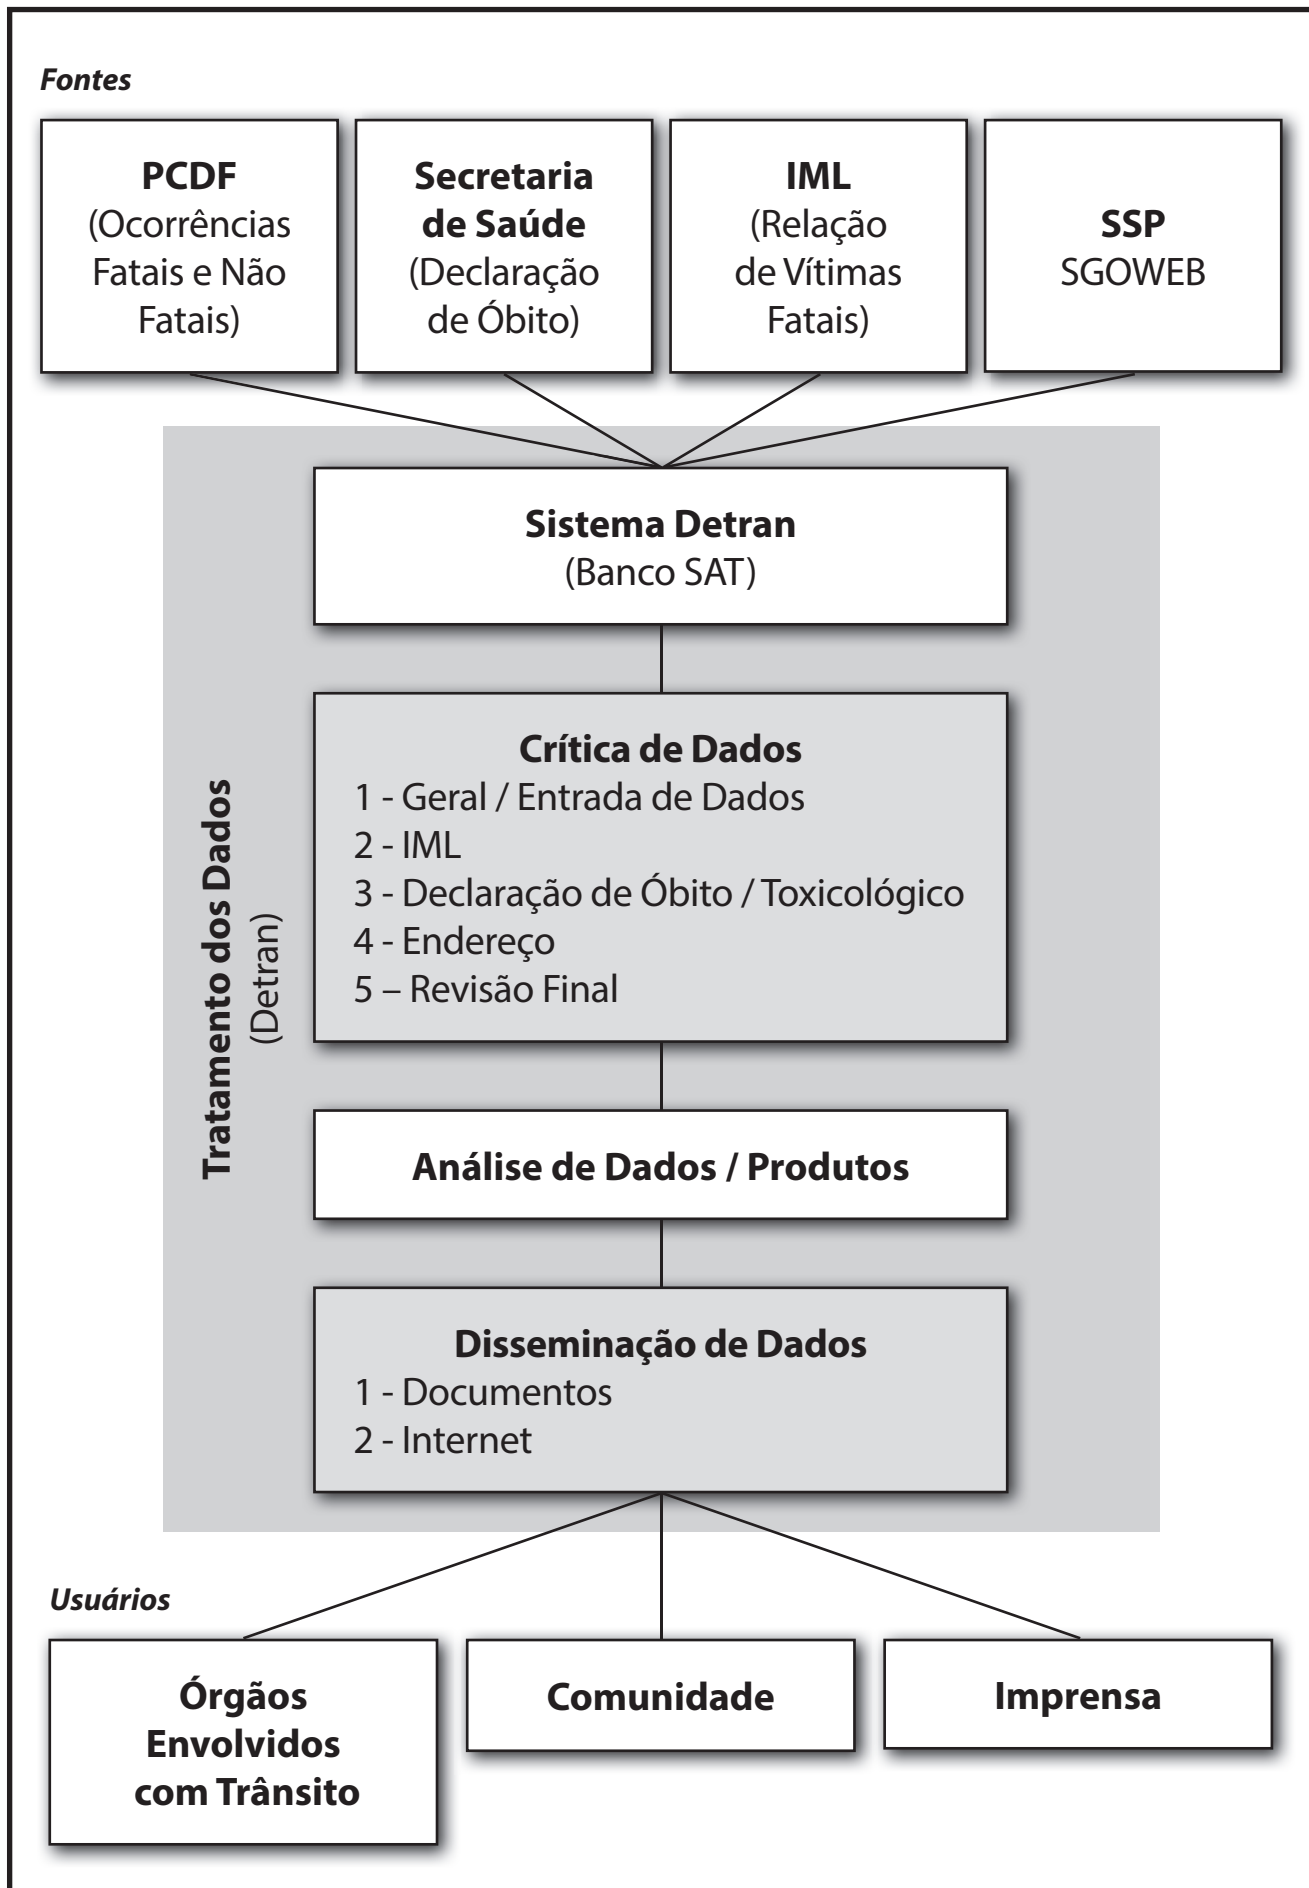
Fontes

PCDF
(Ocorrências Fatais e Não Fatais)

Secretaria de Saúde
(Declaração de Óbito)

IML
(Relação de Vítimas Fatais)

SSP
SGOWEB

Tratamento dos Dados
(Detran)

Sistema Detran
(Banco SAT)

Crítica de Dados
1 - Geral / Entrada de Dados
2 - IML
3 - Declaração de Óbito / Toxicológico
4 - Endereço
5 – Revisão Final

Análise de Dados / Produtos

Disseminação de Dados
1 - Documentos
2 - Internet

Usuários

Órgãos Envolvidos com Trânsito

Comunidade

Imprensa